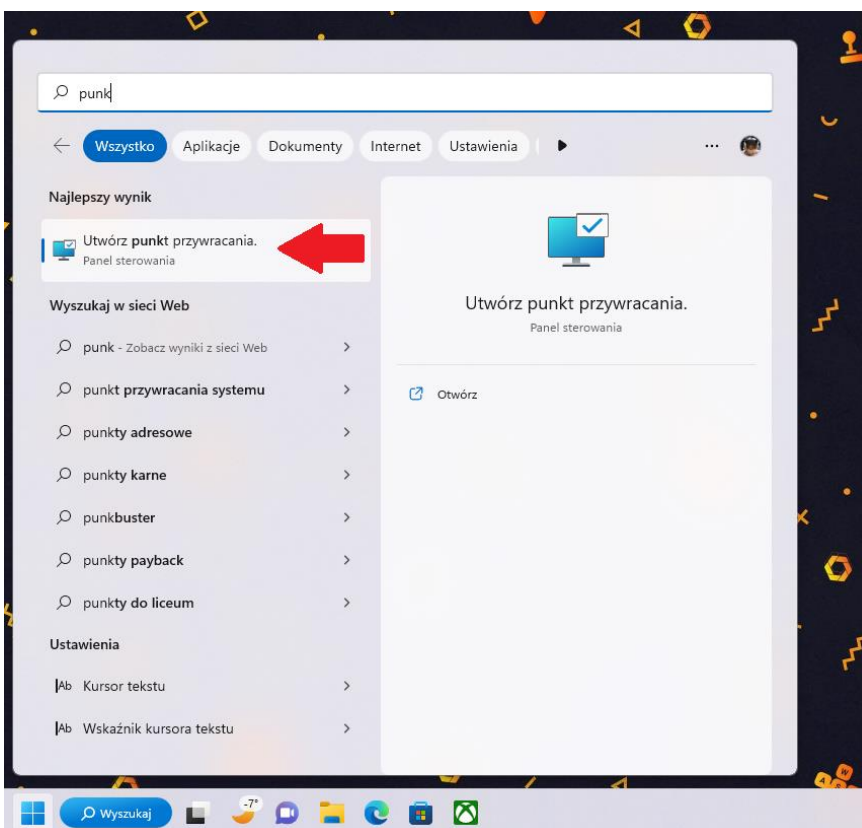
punk

Wszystko Aplikacje Dokumenty Internet Ustawienia ...

Najlepszy wynik

Utwórz punkt przywracania.
Panel sterowania

Wyszukaj w sieci Web

punk - Zobacz wyniki z sieci Web

punkt przywracania systemu

punkty adresowe

punkty karne

punkbuster

punkty payback

punkty do liceum

Ustawienia

Kursor tekstu

Wskaźnik kursora tekstu

Utwórz punkt przywracania.
Panel sterowania

Otwórz

Wyszukaj

-7°